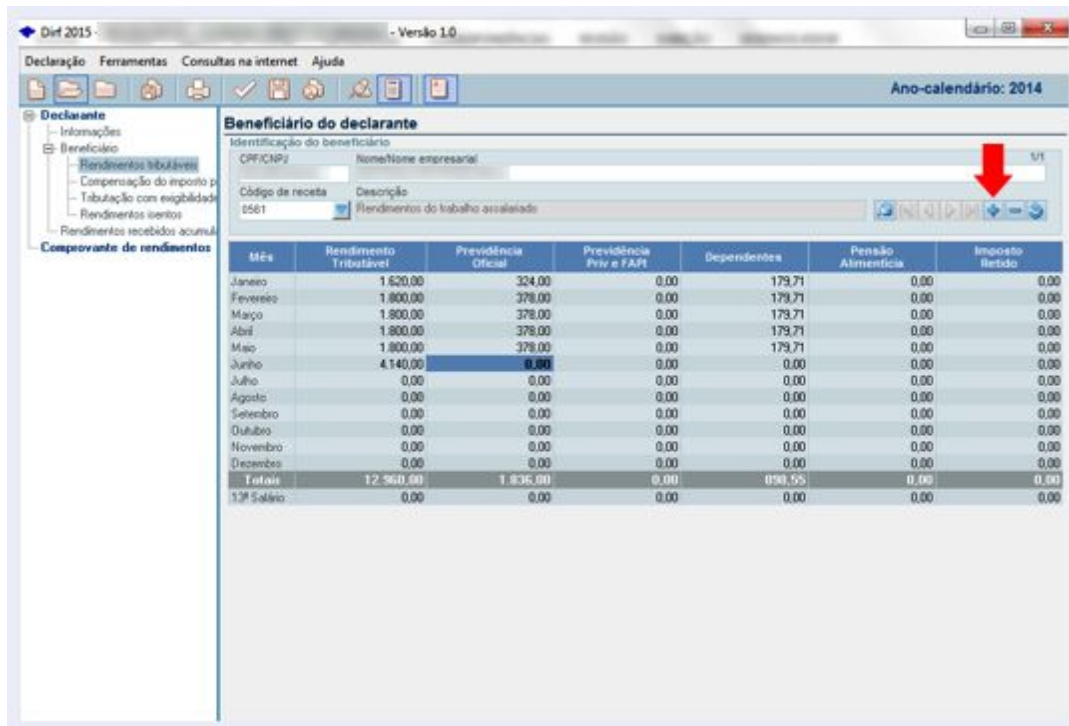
Dirf 2015 - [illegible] - Versão 1.0

Declaração Ferramentas Consultas na internet Ajuda

Ano-calendário: 2014

Declarante
Informações
Beneficiário
Rendimentos tributáveis
Compensação do imposto p
Tributação com exigibilidade
Rendimentos isentos
Rendimentos recebidos acumul
Comprovante de rendimentos

Beneficiário do declarante

Identificação do beneficiário

CPF/CNPJ

Nome/Nome empresarial

1/1

Código de receita
0561

Descrição
Rendimentos do trabalho assalariado

| Mês | Rendimento Tributável | Previdência Oficial | Previdência Priv e FAPI | Dependentes | Pensão Alimentícia | Imposto Retido |
|---|---|---|---|---|---|---|
| Janeiro | 1.620,00 | 324,00 | 0,00 | 179,71 | 0,00 | 0,00 |
| Fevereiro | 1.800,00 | 378,00 | 0,00 | 179,71 | 0,00 | 0,00 |
| Março | 1.800,00 | 378,00 | 0,00 | 179,71 | 0,00 | 0,00 |
| Abril | 1.800,00 | 378,00 | 0,00 | 179,71 | 0,00 | 0,00 |
| Maio | 1.800,00 | 378,00 | 0,00 | 179,71 | 0,00 | 0,00 |
| Junho | 4.140,00 | 0,00 | 0,00 | 0,00 | 0,00 | 0,00 |
| Julho | 0,00 | 0,00 | 0,00 | 0,00 | 0,00 | 0,00 |
| Agosto | 0,00 | 0,00 | 0,00 | 0,00 | 0,00 | 0,00 |
| Setembro | 0,00 | 0,00 | 0,00 | 0,00 | 0,00 | 0,00 |
| Outubro | 0,00 | 0,00 | 0,00 | 0,00 | 0,00 | 0,00 |
| Novembro | 0,00 | 0,00 | 0,00 | 0,00 | 0,00 | 0,00 |
| Dezembro | 0,00 | 0,00 | 0,00 | 0,00 | 0,00 | 0,00 |
| Totais | 12.960,00 | 1.836,00 | 0,00 | 898,55 | 0,00 | 0,00 |
| 13º Salário | 0,00 | 0,00 | 0,00 | 0,00 | 0,00 | 0,00 |